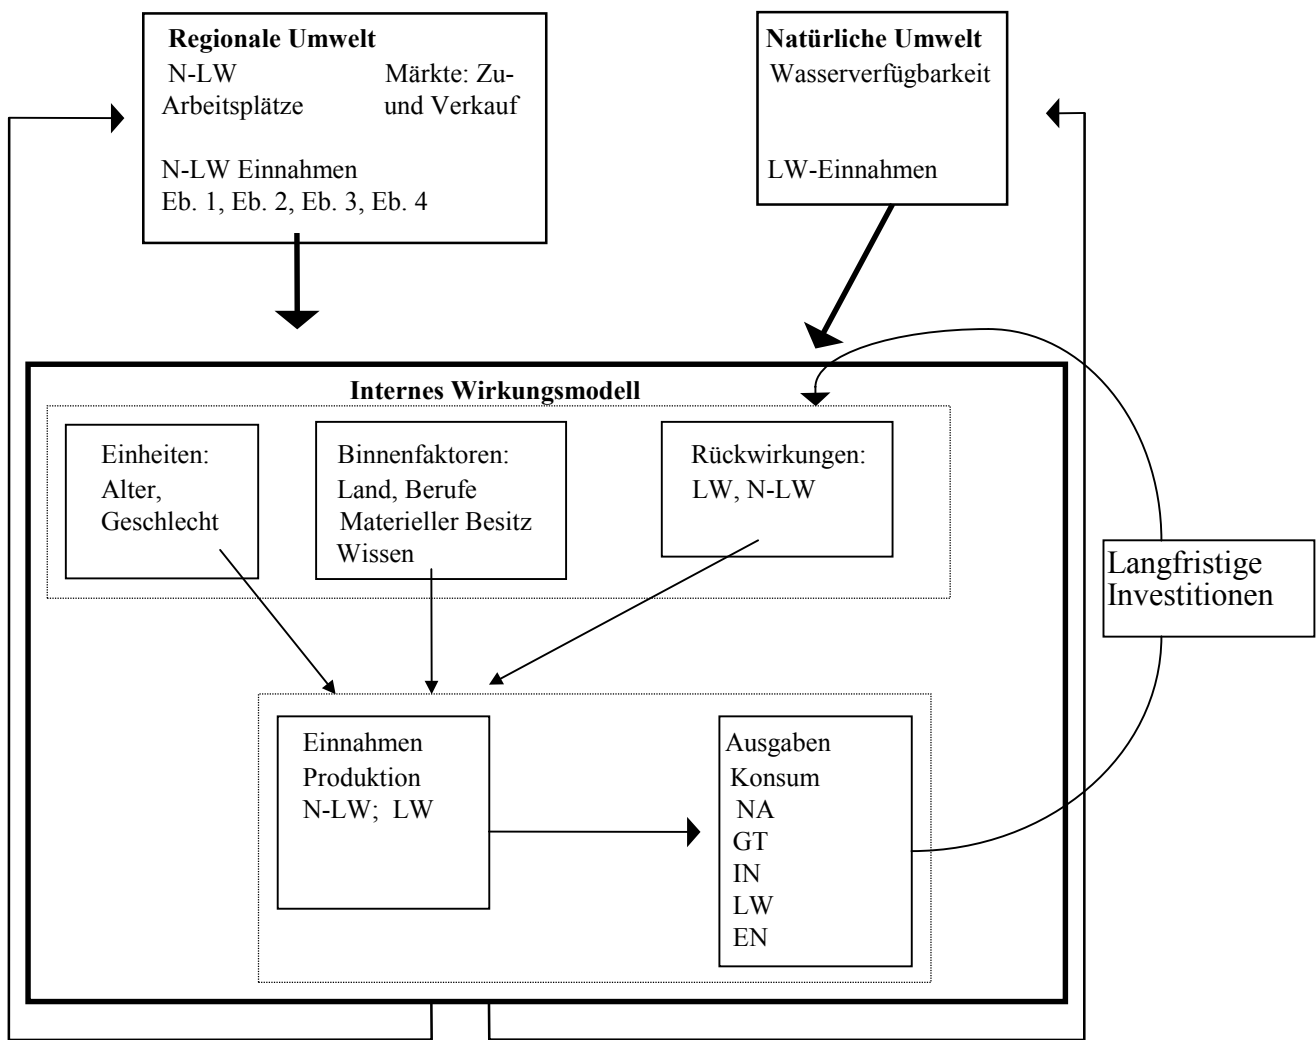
Regionale Umwelt
N-LW Arbeitsplätze
Märkte: Zu- und Verkauf

N-LW Einnahmen
Eb. 1, Eb. 2, Eb. 3, Eb. 4

Natürliche Umwelt
Wasserverfügbarkeit

LW-Einnahmen

Internes Wirkungsmodell

Einheiten:
Alter,
Geschlecht

Binnenfaktoren:
Land, Berufe
Materieller Besitz
Wissen

Rückwirkungen:
LW, N-LW

Langfristige Investitionen

Einnahmen
Produktion
N-LW; LW

Ausgaben
Konsum
NA
GT
IN
LW
EN